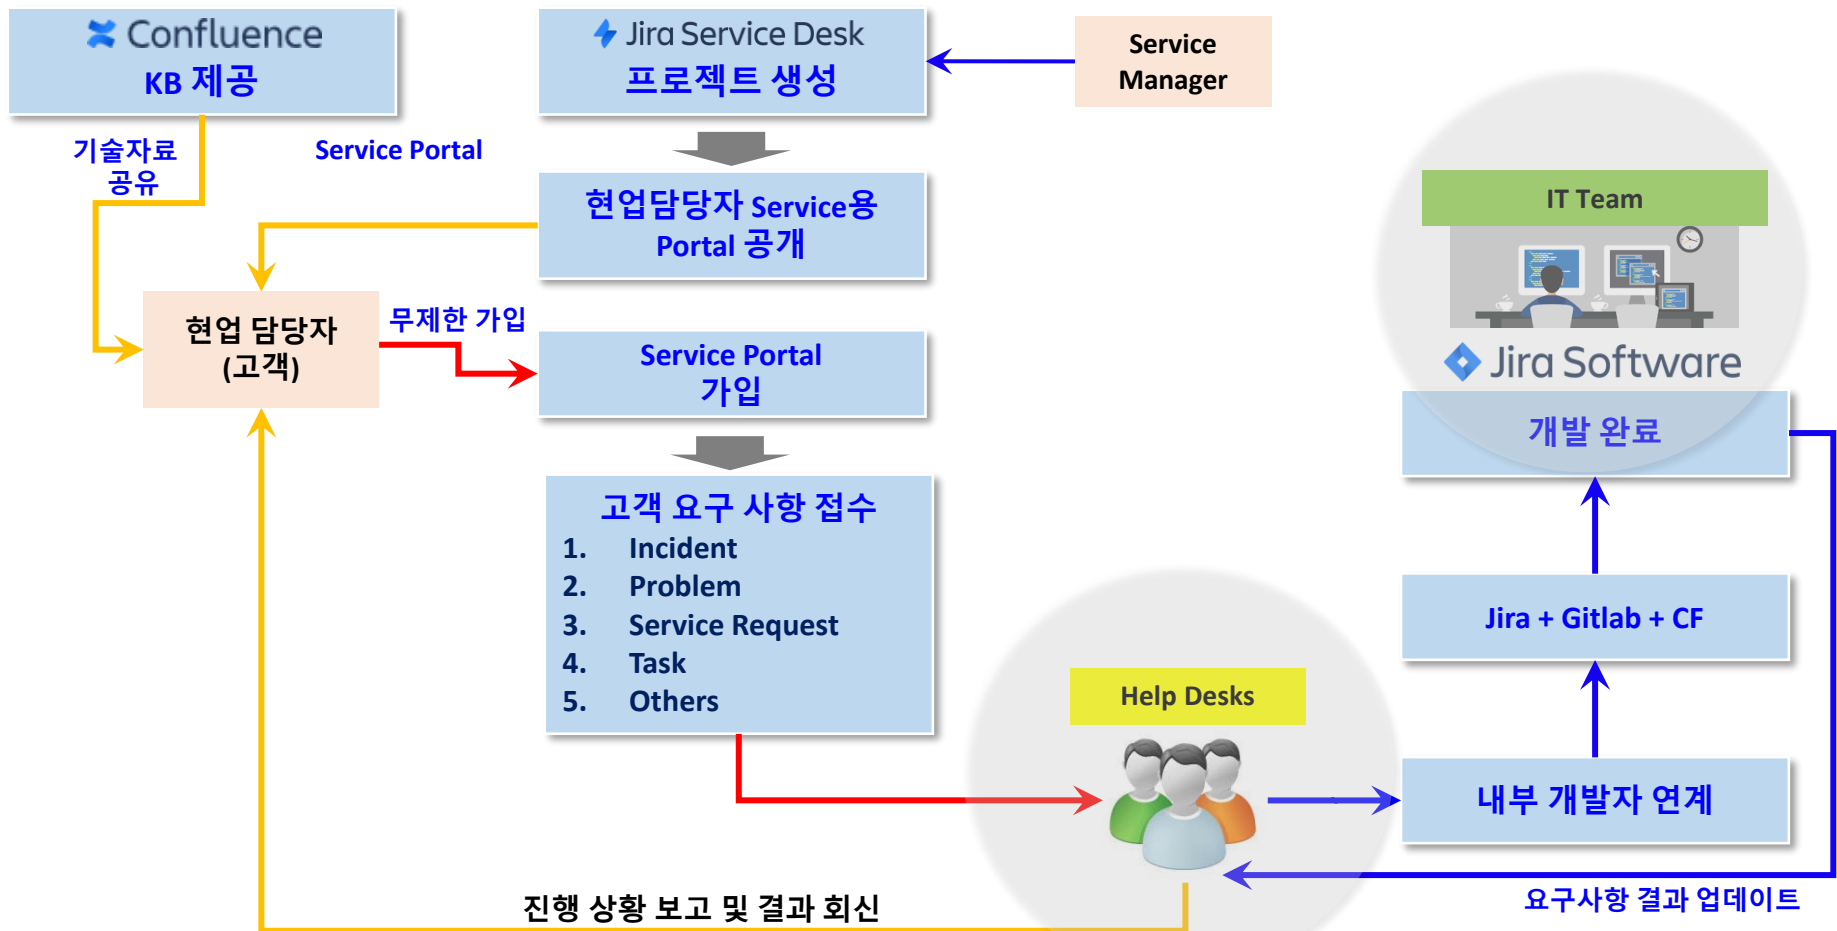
Confluence
KB 제공

Jira Service Desk
프로젝트 생성

Service Manager

기술자료 공유

Service Portal

현업담당자 Service용 Portal 공개

현업 담당자 (고객)

무제한 가입

Service Portal 가입

고객 요구 사항 접수
1. Incident
2. Problem
3. Service Request
4. Task
5. Others

IT Team

Jira Software

개발 완료

Jira + Gitlab + CF

Help Desks

내부 개발자 연계

진행 상황 보고 및 결과 회신

요구사항 결과 업데이트